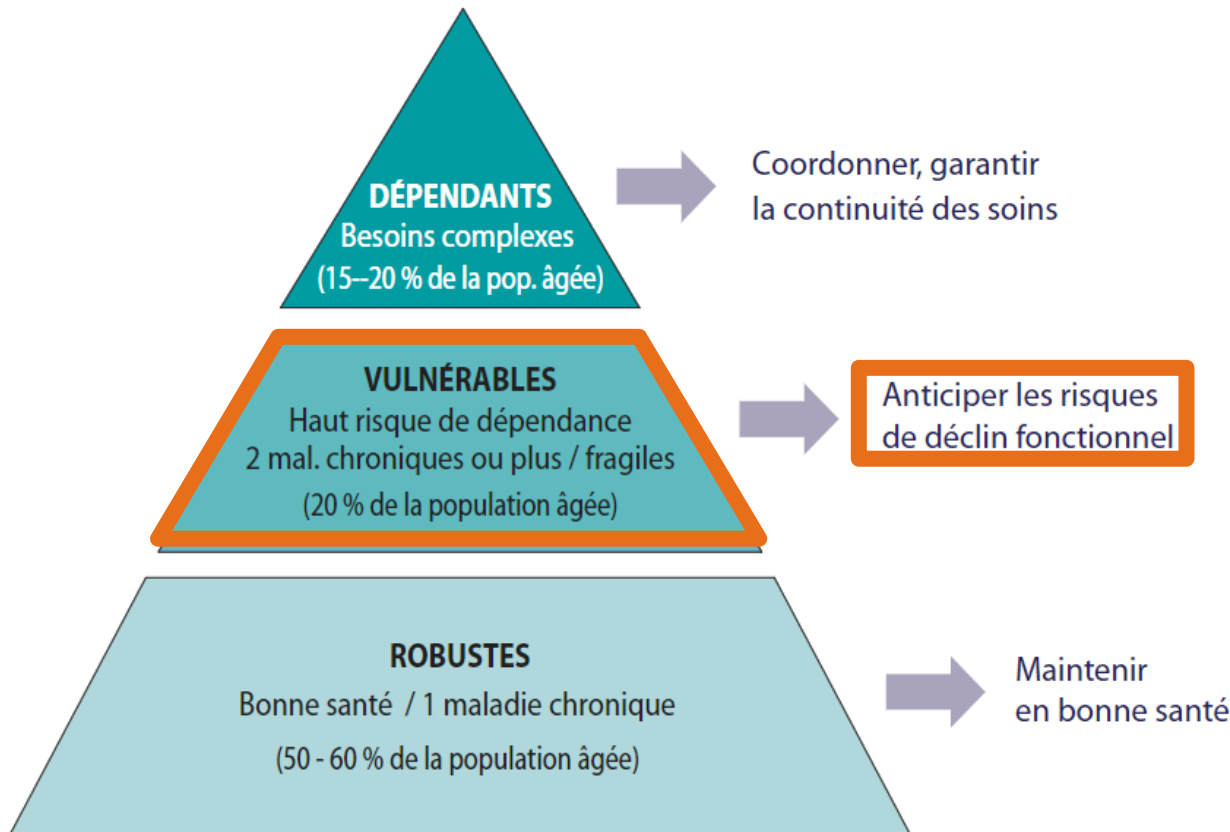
DÉPENDANTS
Besoins complexes
(15--20 % de la pop. âgée)

Coordonner, garantir la continuité des soins

VULNÉRABLES
Haut risque de dépendance
2 mal. chroniques ou plus / fragiles
(20 % de la population âgée)

Anticiper les risques de déclin fonctionnel

ROBUSTES
Bonne santé / 1 maladie chronique
(50 - 60 % de la population âgée)

Maintenir en bonne santé